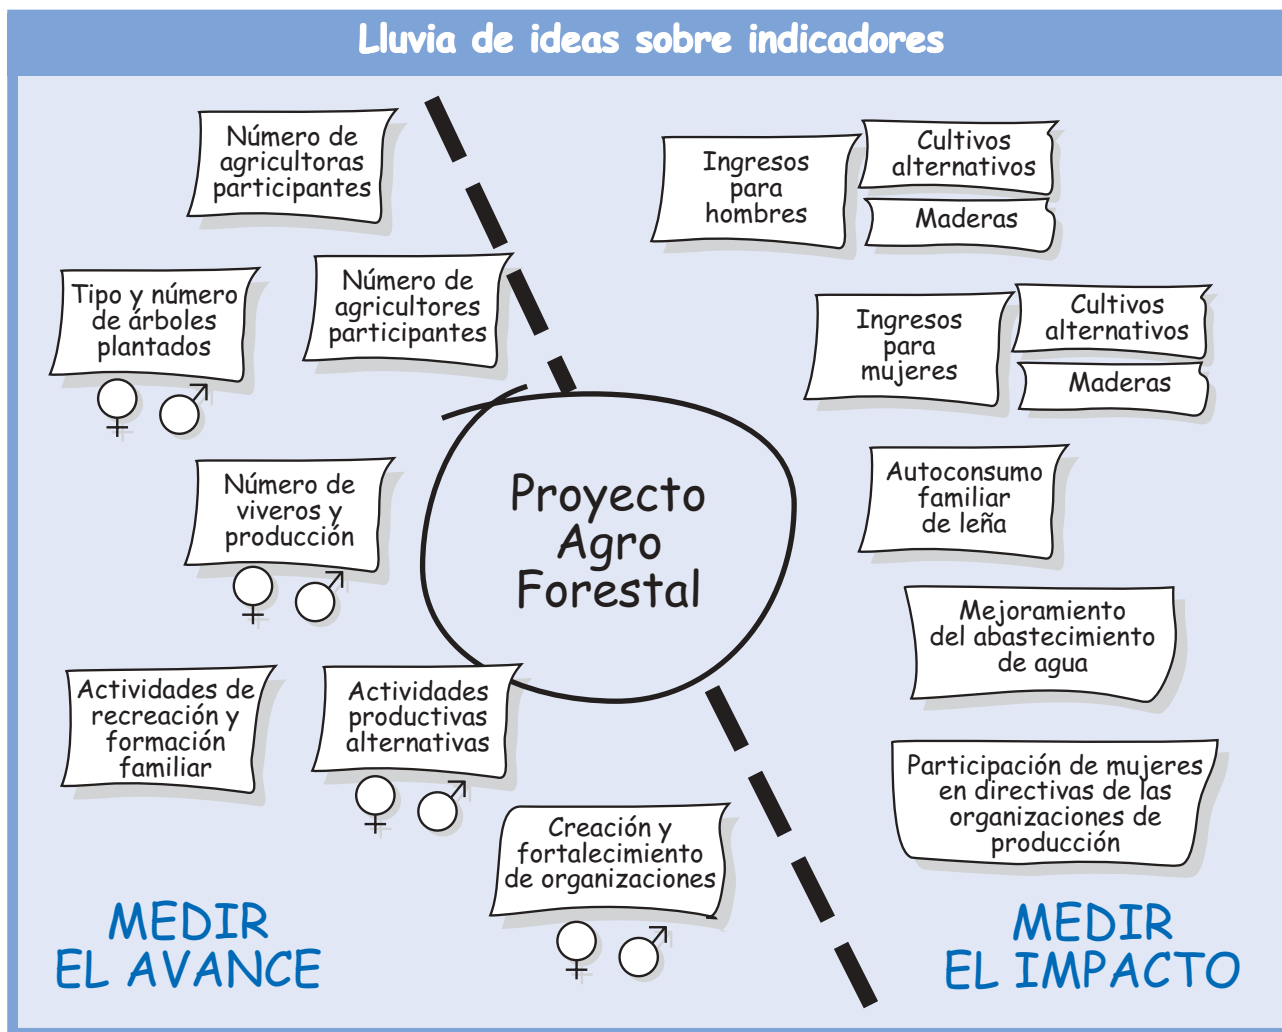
Lluvia de ideas sobre indicadores

Número de agricultoras participantes

Tipo y número de árboles plantados

Número de agricultores participantes

Número de viveros y producción

Actividades de recreación y formación familiar

Actividades productivas alternativas

Creación y fortalecimiento de organizaciones

Proyecto Agro Forestal

Ingresos para hombres

Cultivos alternativos

Maderas

Ingresos para mujeres

Cultivos alternativos

Maderas

Autoconsumo familiar de leña

Mejoramiento del abastecimiento de agua

Participación de mujeres en directivas de las organizaciones de producción

MEDIR EL AVANCE

MEDIR EL IMPACTO